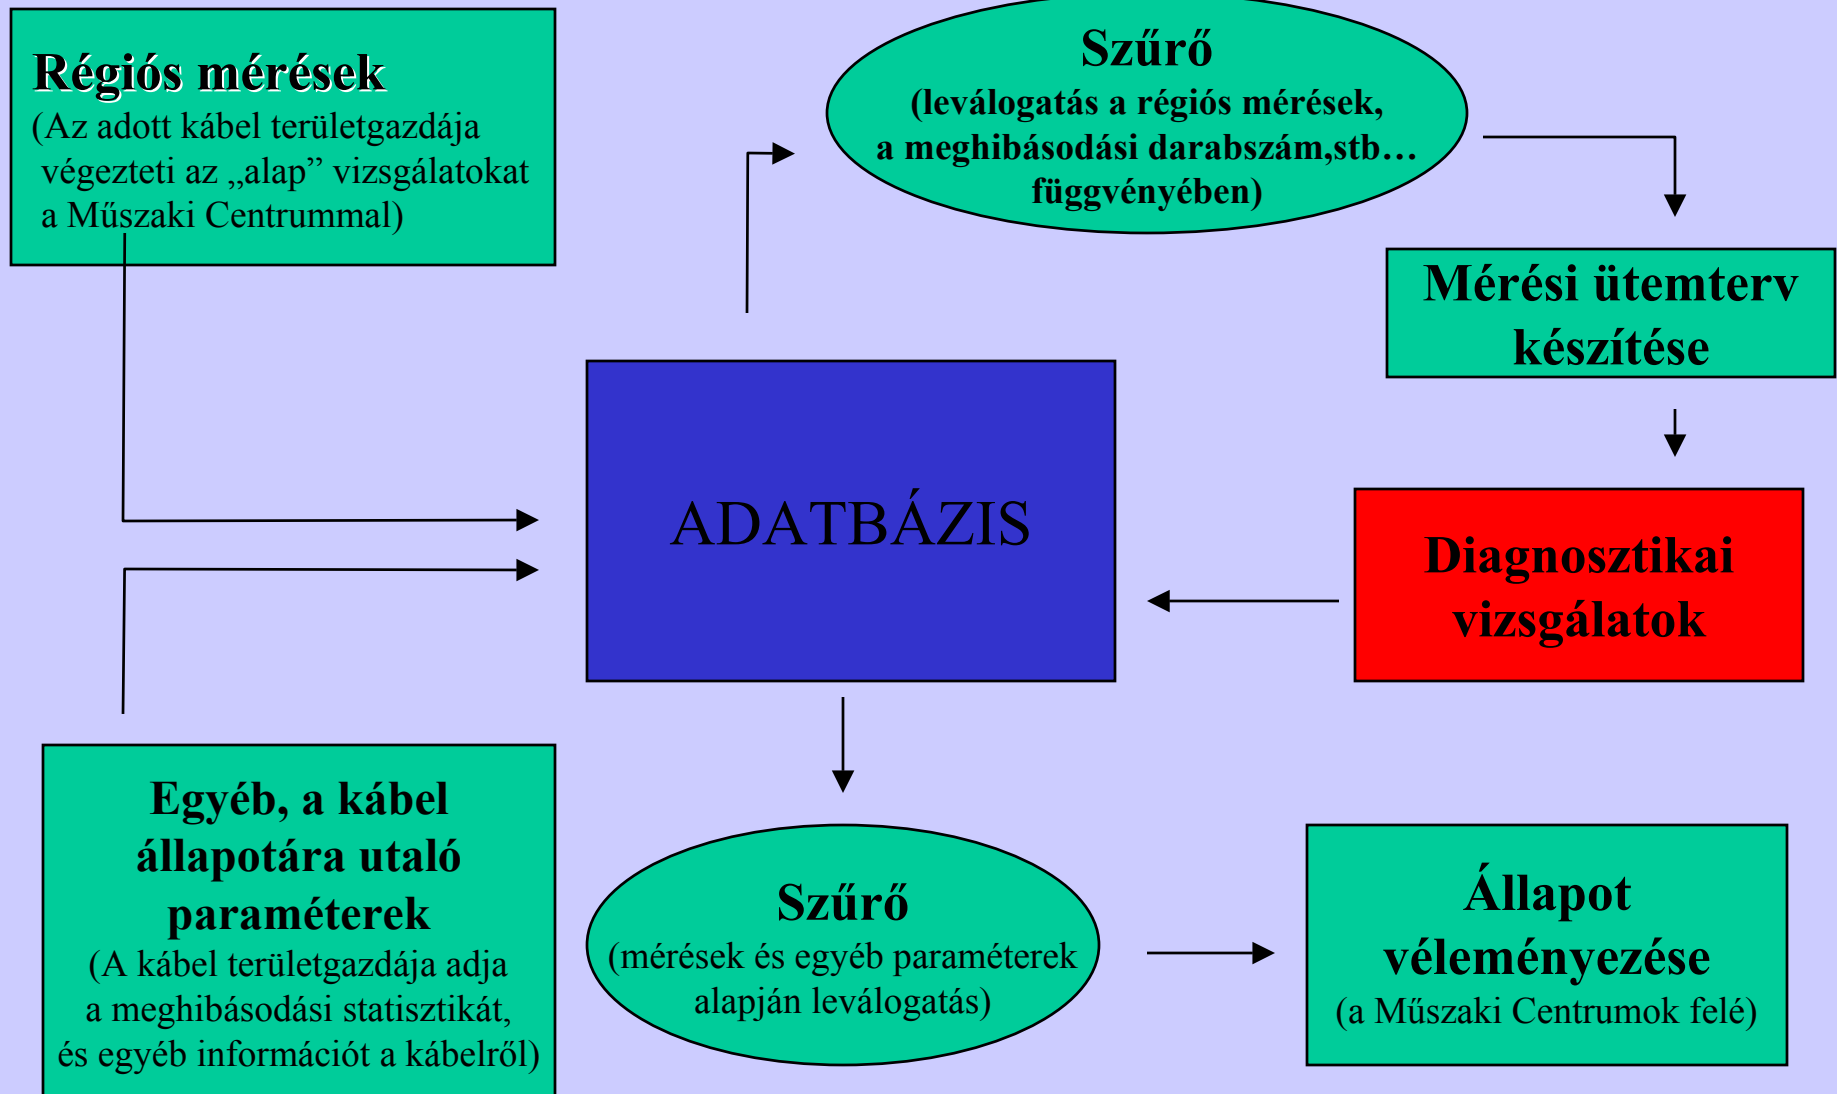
Régiós mérések
(Az adott kábel területgazdája végezteti az „alap” vizsgálatokat a Műszaki Centrummal)

Szűrő
(leválogatás a régiós mérések, a meghibásodási darabszám,stb… függvényében)

Mérési ütemterv készítése

ADATBÁZIS

Diagnosztikai vizsgálatok

Egyéb, a kábel állapotára utaló paraméterek
(A kábel területgazdája adja a meghibásodási statisztikát, és egyéb információt a kábelről)

Szűrő
(mérések és egyéb paraméterek alapján leválogatás)

Állapot véleményezése
(a Műszaki Centrumok felé)